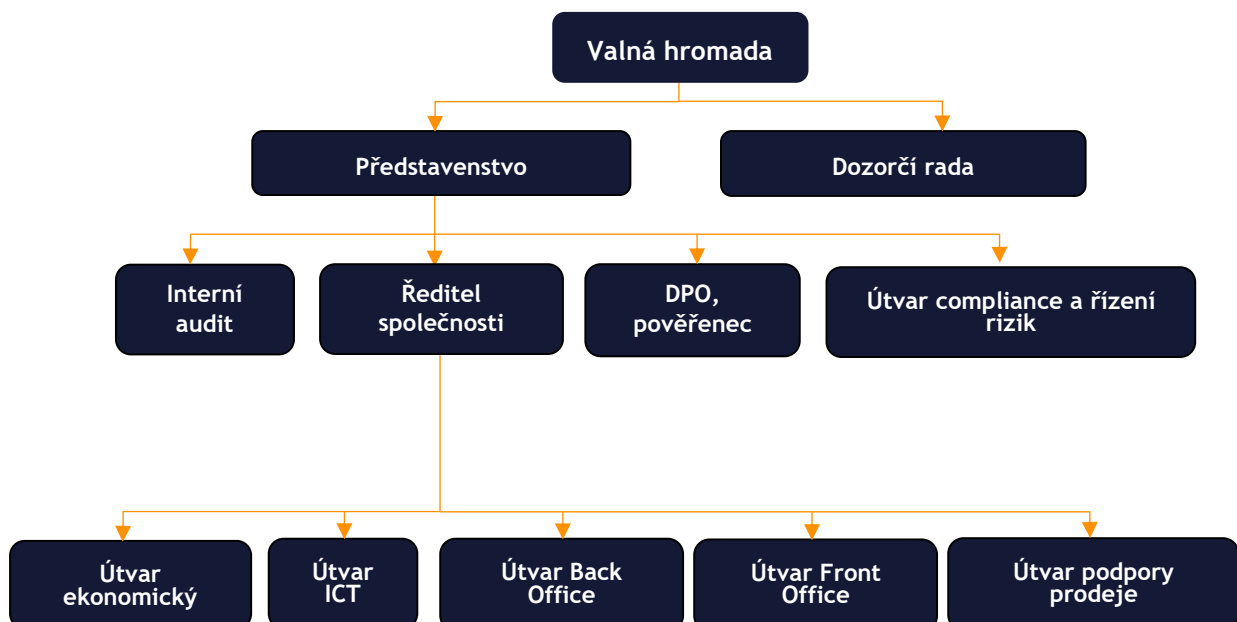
Valná hromada

Představenstvo

Dozorčí rada

Interní audit

Ředitel společnosti

DPO, pověřenec

Útvar compliance a řízení rizik

Útvar ekonomický

Útvar ICT

Útvar Back Office

Útvar Front Office

Útvar podpory prodeje